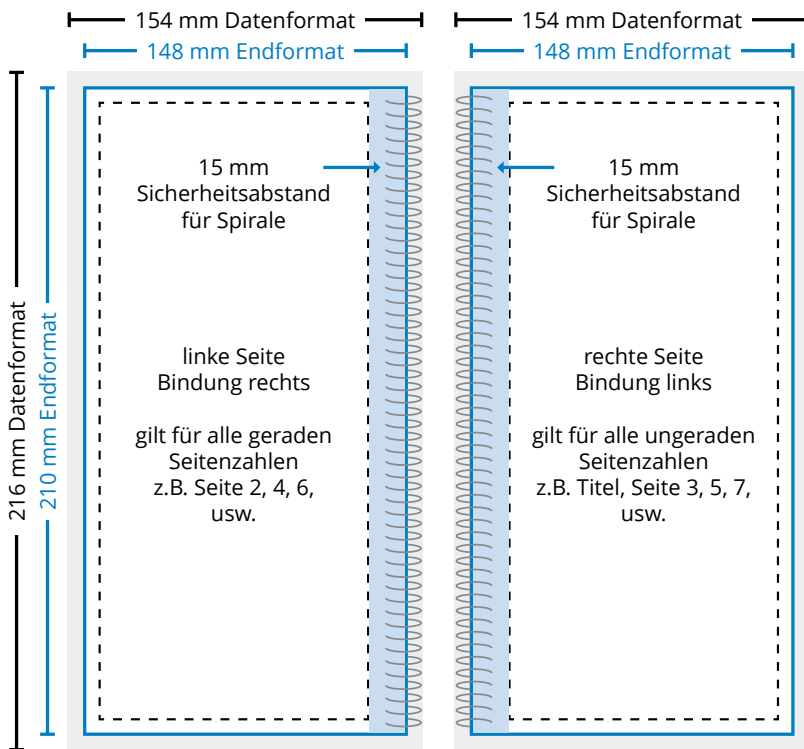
154 mm Datenformat
148 mm Endformat

216 mm Datenformat
210 mm Endformat

15 mm Sicherheitsabstand für Spirale

linke Seite Bindung rechts

gilt für alle geraden Seitenzahlen z.B. Seite 2, 4, 6, usw.

154 mm Datenformat
148 mm Endformat

15 mm Sicherheitsabstand für Spirale

rechte Seite Bindung links

gilt für alle ungeraden Seitenzahlen z.B. Titel, Seite 3, 5, 7, usw.